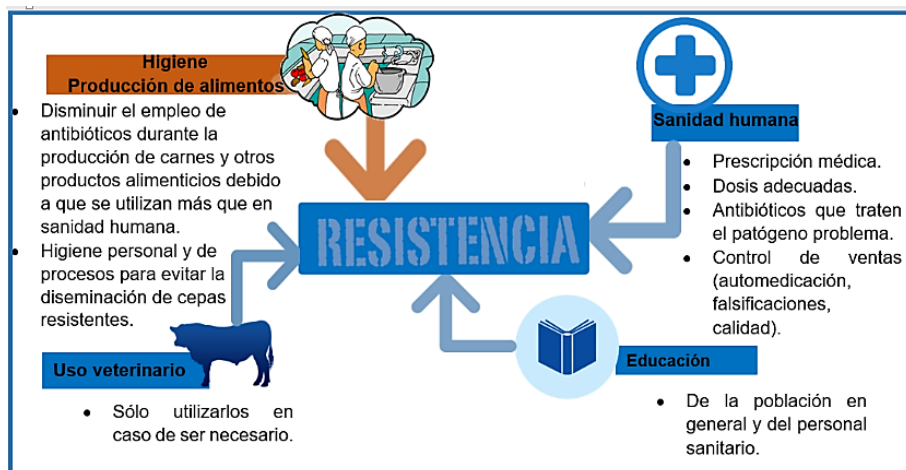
Higiene
Producción de alimentos

- Disminuir el empleo de antibióticos durante la producción de carnes y otros productos alimenticios debido a que se utilizan más que en sanidad humana.
- Higiene personal y de procesos para evitar la diseminación de cepas resistentes.

Sanidad humana

- Prescripción médica.
- Dosis adecuadas.
- Antibióticos que traten el patógeno problema.
- Control de ventas (automedicación, falsificaciones, calidad).

RESISTENCIA

Uso veterinario

- Sólo utilizarlos en caso de ser necesario.

Educación

- De la población en general y del personal sanitario.